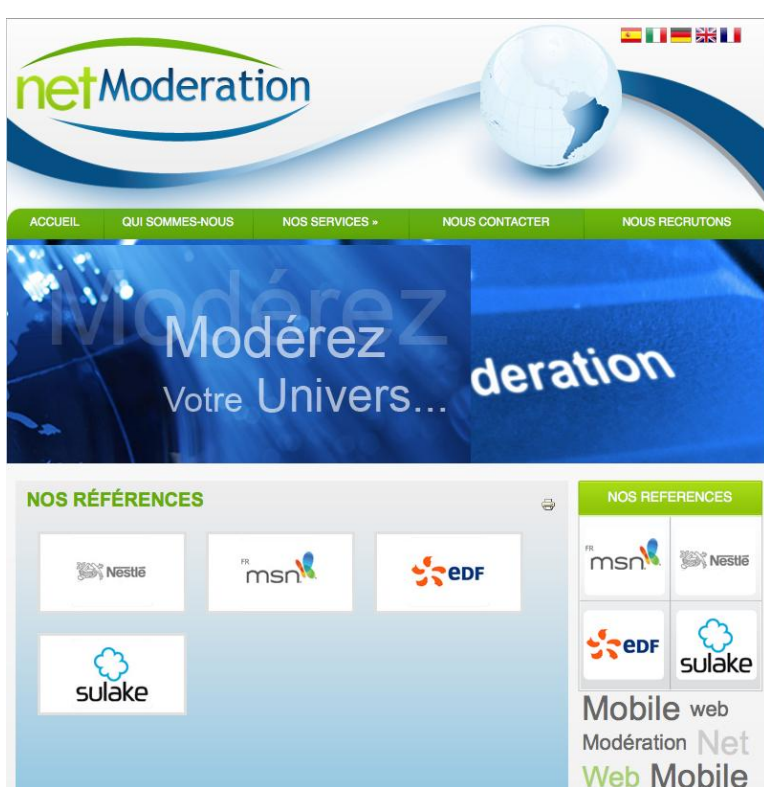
netModeration

ACCUEIL
QUI SOMMES-NOUS
NOS SERVICES »
NOUS CONTACTER
NOUS RECRUTONS

Modérez
Modérez
Votre Univers...
deration

NOS RÉFÉRENCES

Nestlé
FR msn
EDF
sulake

NOS REFERENCES

FR msn
Nestlé
EDF
sulake

Mobile web
Modération Net
Web Mobile